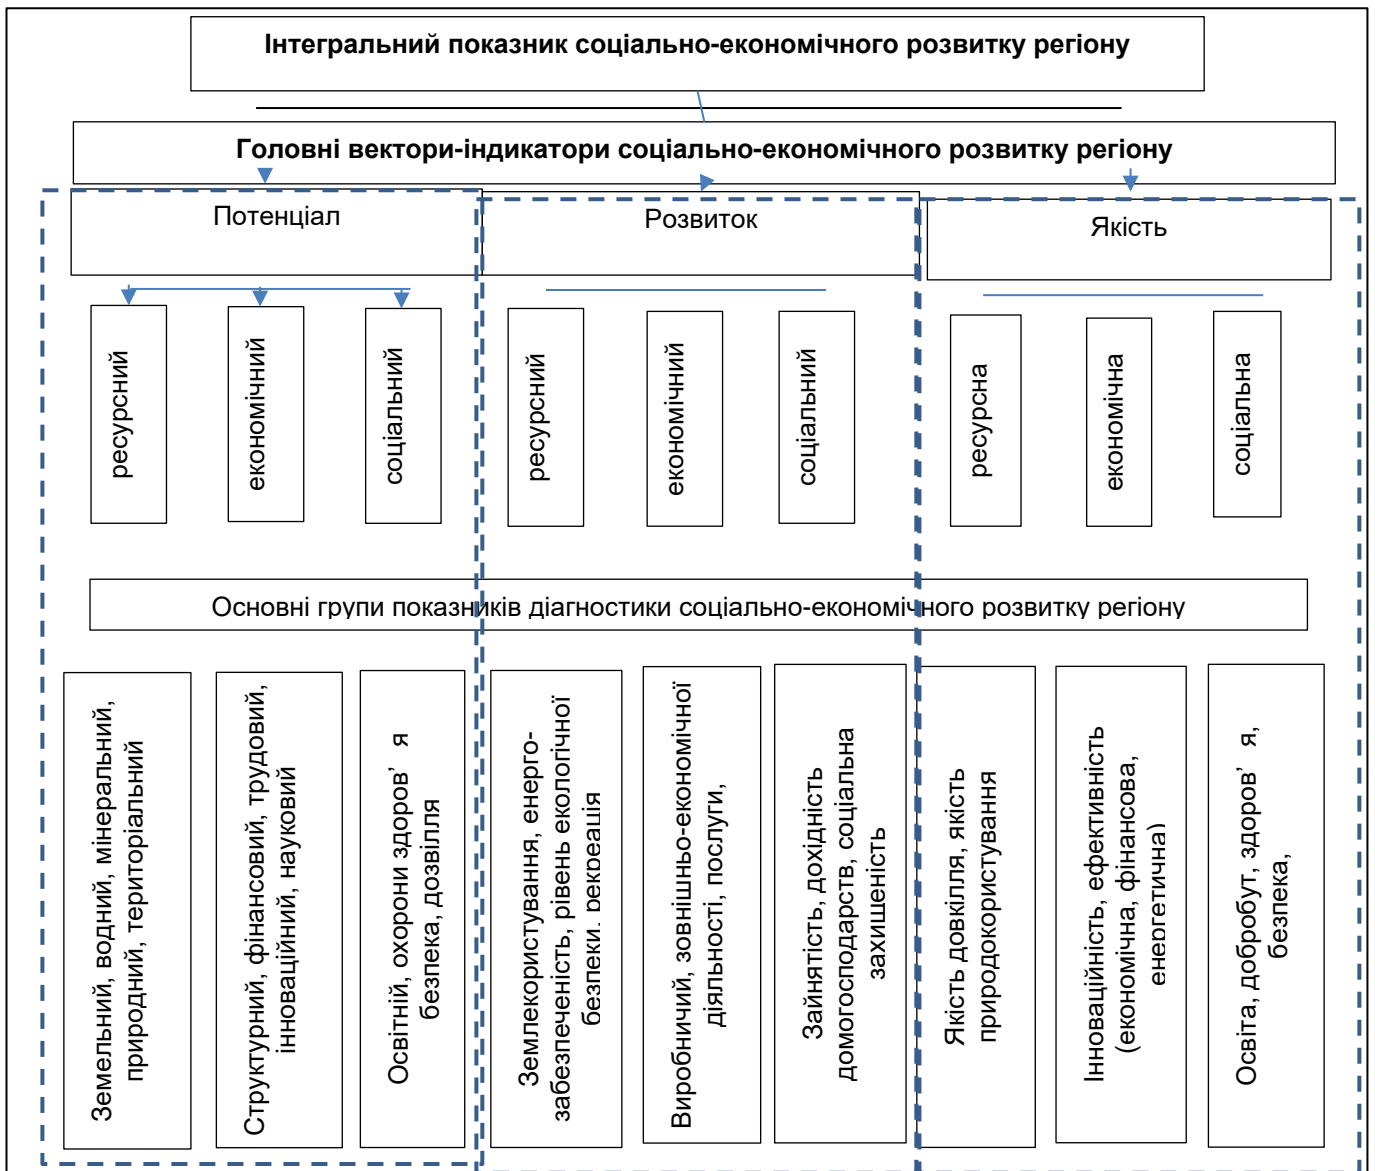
Інтегральний показник соціально-економічного розвитку регіону

Головні вектори-індикатори соціально-економічного розвитку регіону

Потенціал

Розвиток

Якість

ресурсний

економічний

соціальний

ресурсний

економічний

соціальний

ресурсна

економічна

соціальна

Основні групи показників діагностики соціально-економічного розвитку регіону

Земельний, водний, мінеральний, природний, територіальний

Структурний, фінансовий, трудовий, інноваційний, науковий

Освітній, охорони здоров' я безпека, дозвілля

Землекористування, енергозабезпеченість, рівень екологічної безпеки, рекреація

Виробничий, зовнішньо-економічної діяльності, послуги,

Зайнятість, дохідність домогосподарств, соціальна захищеність

Якість довкілля, якість природокористування

Інноваційність, ефективність (економічна, фінансова, енергетична)

Освіта, добробут, здоров' я, безпека,